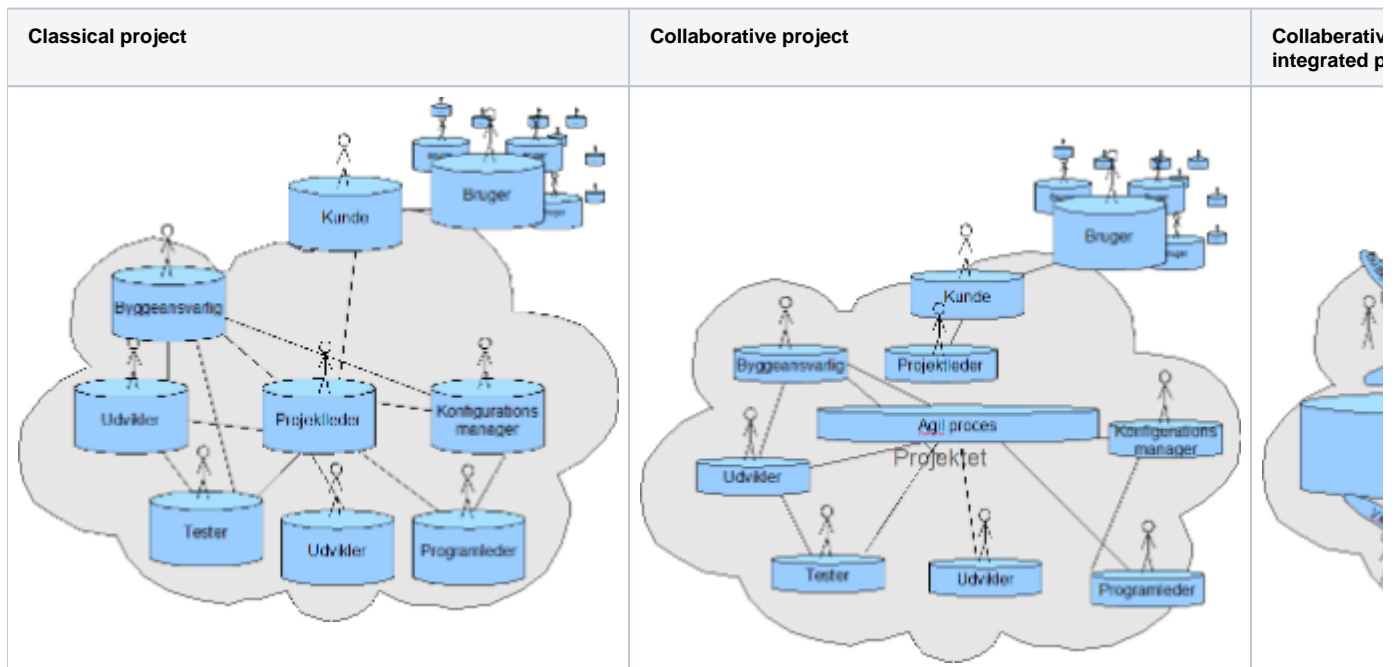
| Classical project | Collaborative project | Collaborativ integrated p |
|---|---|---|
| Kunde Bruger Byggeansvarlig Udvikler Projektleder Konfigurations manager Tester Udvikler Programleder | Bruger Kunde Byggeansvarlig Projektleder Agil proces Projektet Konfigurations manager Udvikler Tester Udvikler Programleder | |